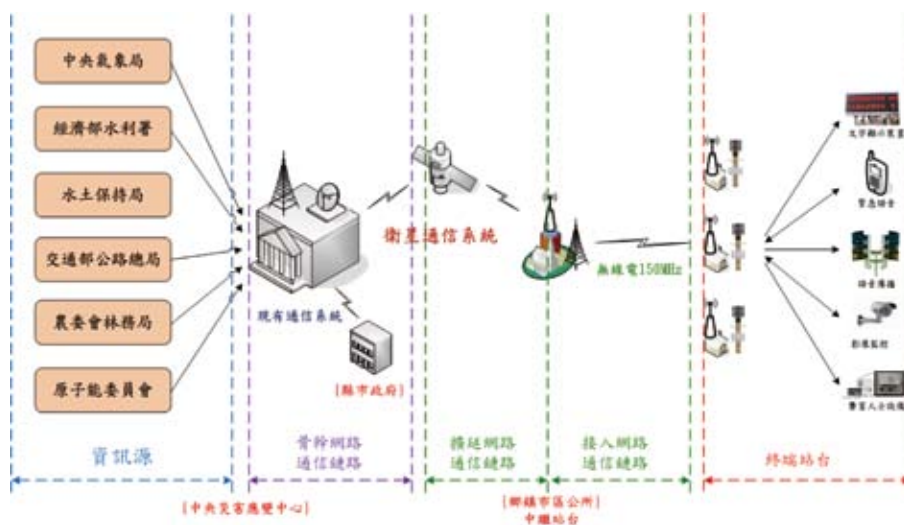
中央氣象局

經濟部水利署

水土保持局

交通部公路總局

農委會林務局

原子能委員會

衛星通信系統

現有通信系統

[縣市政府]

無線電150MHz

文字顯示裝置

警急話音

話音廣播

影像監控

警報人命救援

資訊源

骨幹網路
通信鏈路

擴延網路
通信鏈路

接入網路
通信鏈路

終端站台

[中央災害應變中心]

[鄉鎮市區公所]
中繼站台